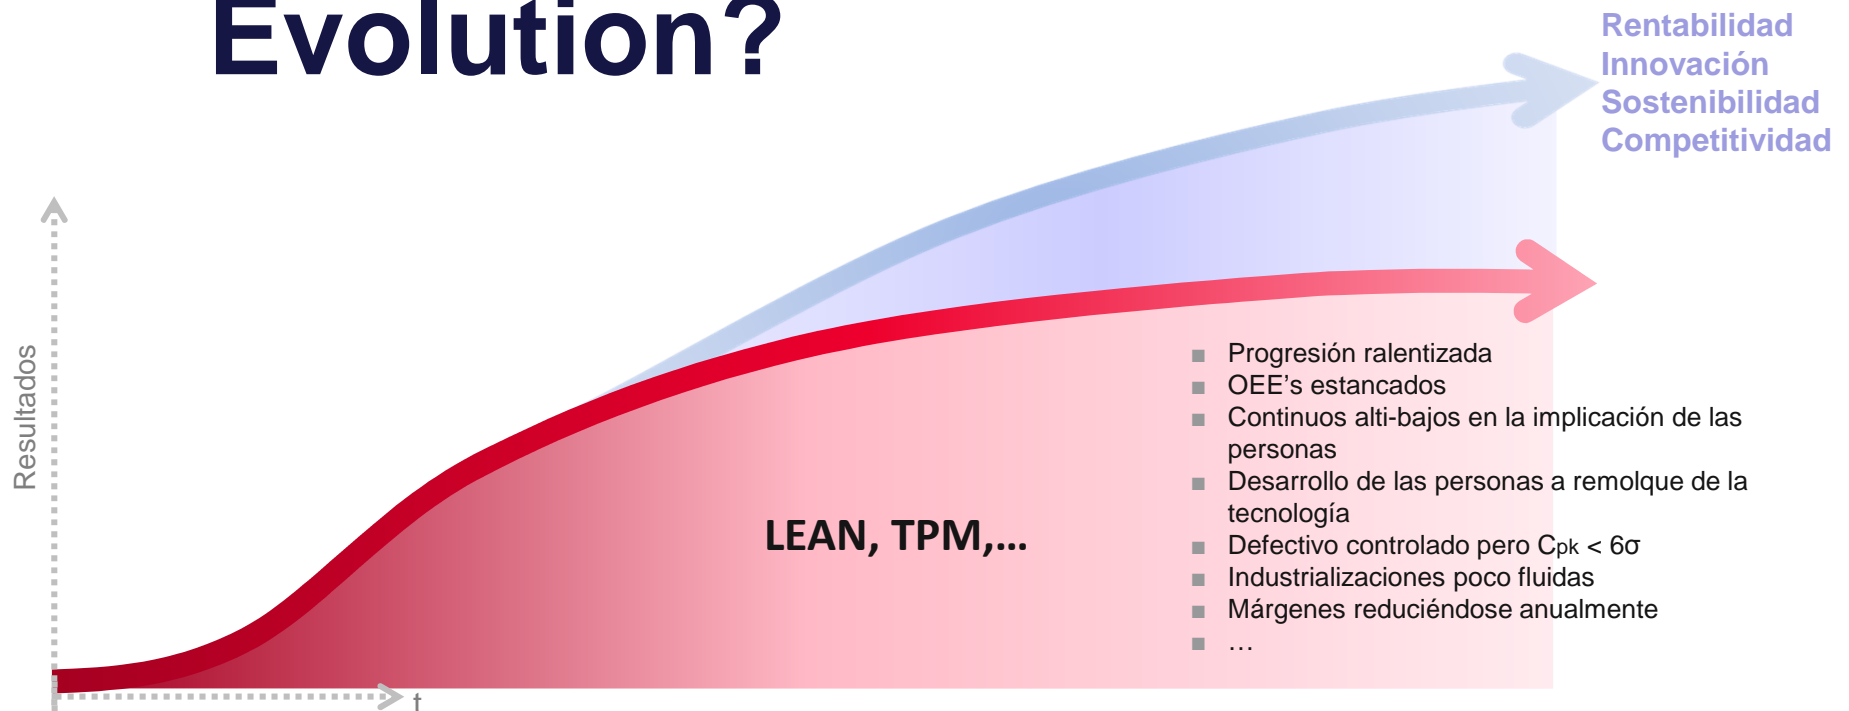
Evolution?

Rentabilidad
Innovación
Sostenibilidad
Competitividad

Resultados

t

LEAN, TPM,...

- Progresión ralentizada
- OEE's estancados
- Continuos alti-bajos en la implicación de las personas
- Desarrollo de las personas a remolque de la tecnología
- Defectivo controlado pero $C_{pk} < 6\sigma$
- Industrializaciones poco fluidas
- Márgenes reduciéndose anualmente
- …